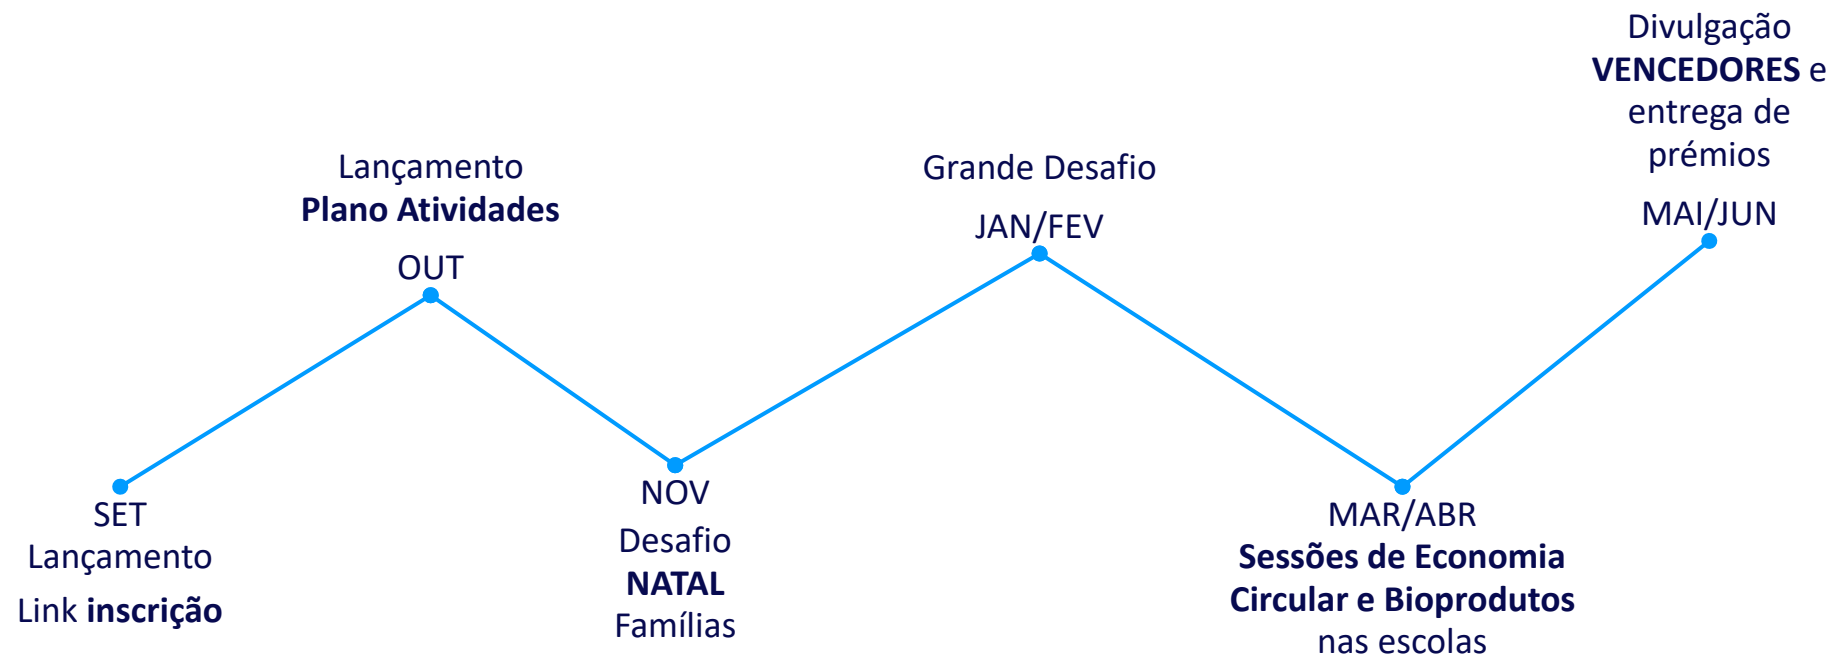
Divulgação
**VENCEDORES** e entrega de prémios
MAI/JUN

Lançamento
**Plano Atividades**
OUT

Grande Desafio
JAN/FEV

SET
Lançamento
Link **inscrição**

NOV
Desafio
**NATAL**
Famílias

MAR/ABR
**Sessões de Economia Circular e Bioprodutos**
nas escolas